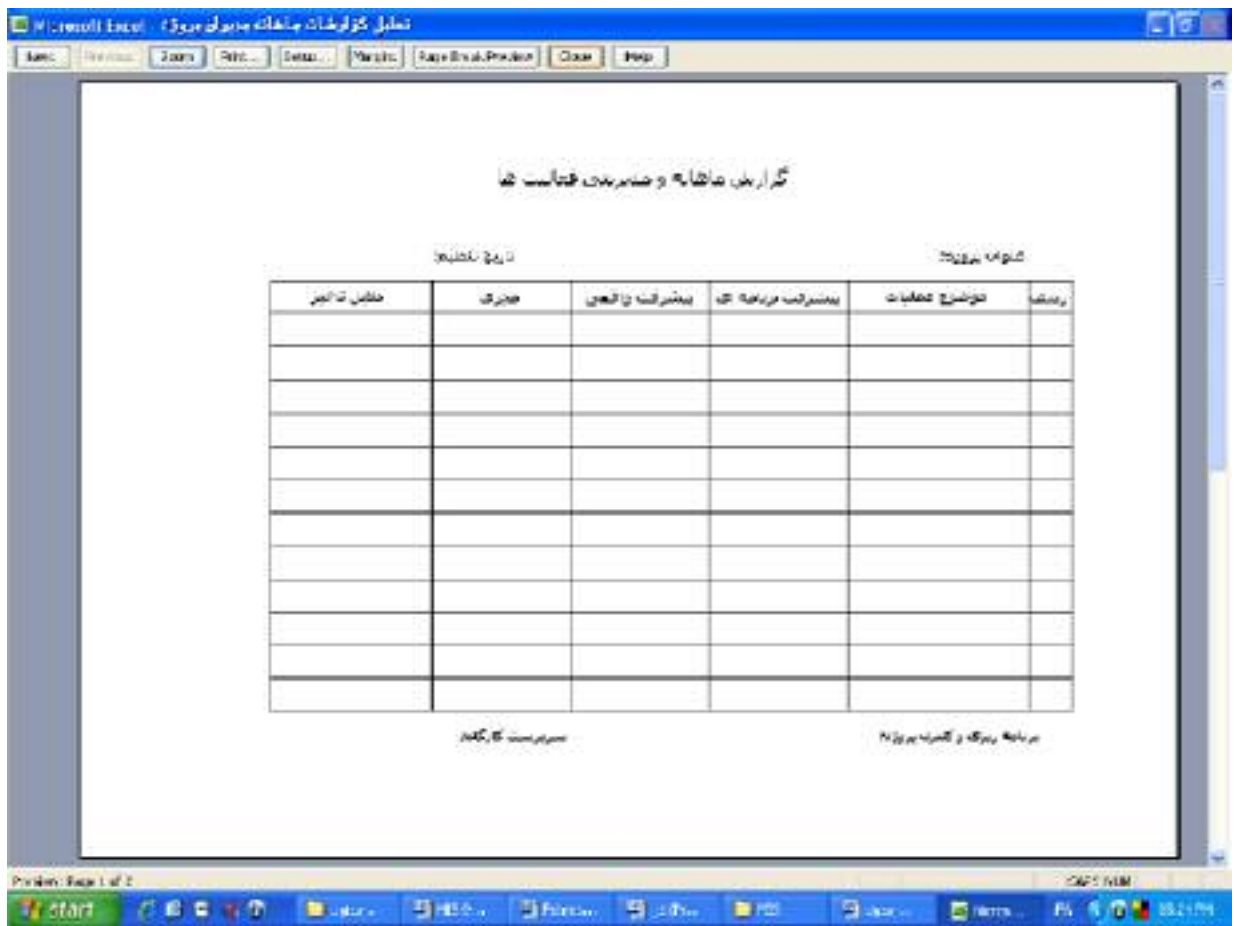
Microsoft Excel - تحلیل گزارشات ماهانه مدیران پروژه

Next | Previous | Zoom | Print... | Setup... | Margins | Page Break Preview | Close | Help

گزارش ماهانه و ضمیمه فعالیت ها

شماره پروژه:

تاریخ تنظیم:

| ردیف | موضوع عملیات | پیشرفت برنامه ای | پیشرفت واقعی | مجری | علل تاخیر |
|---|---|---|---|---|---|
| | | | | | |
| | | | | | |
| | | | | | |
| | | | | | |
| | | | | | |
| | | | | | |
| | | | | | |
| | | | | | |
| | | | | | |
| | | | | | |
| | | | | | |
| | | | | | |

برنامه ریزی و کنترل پروژه

سرپرست کارگاه

Preview: Page 1 of 2

CAPS NUM

start

FA